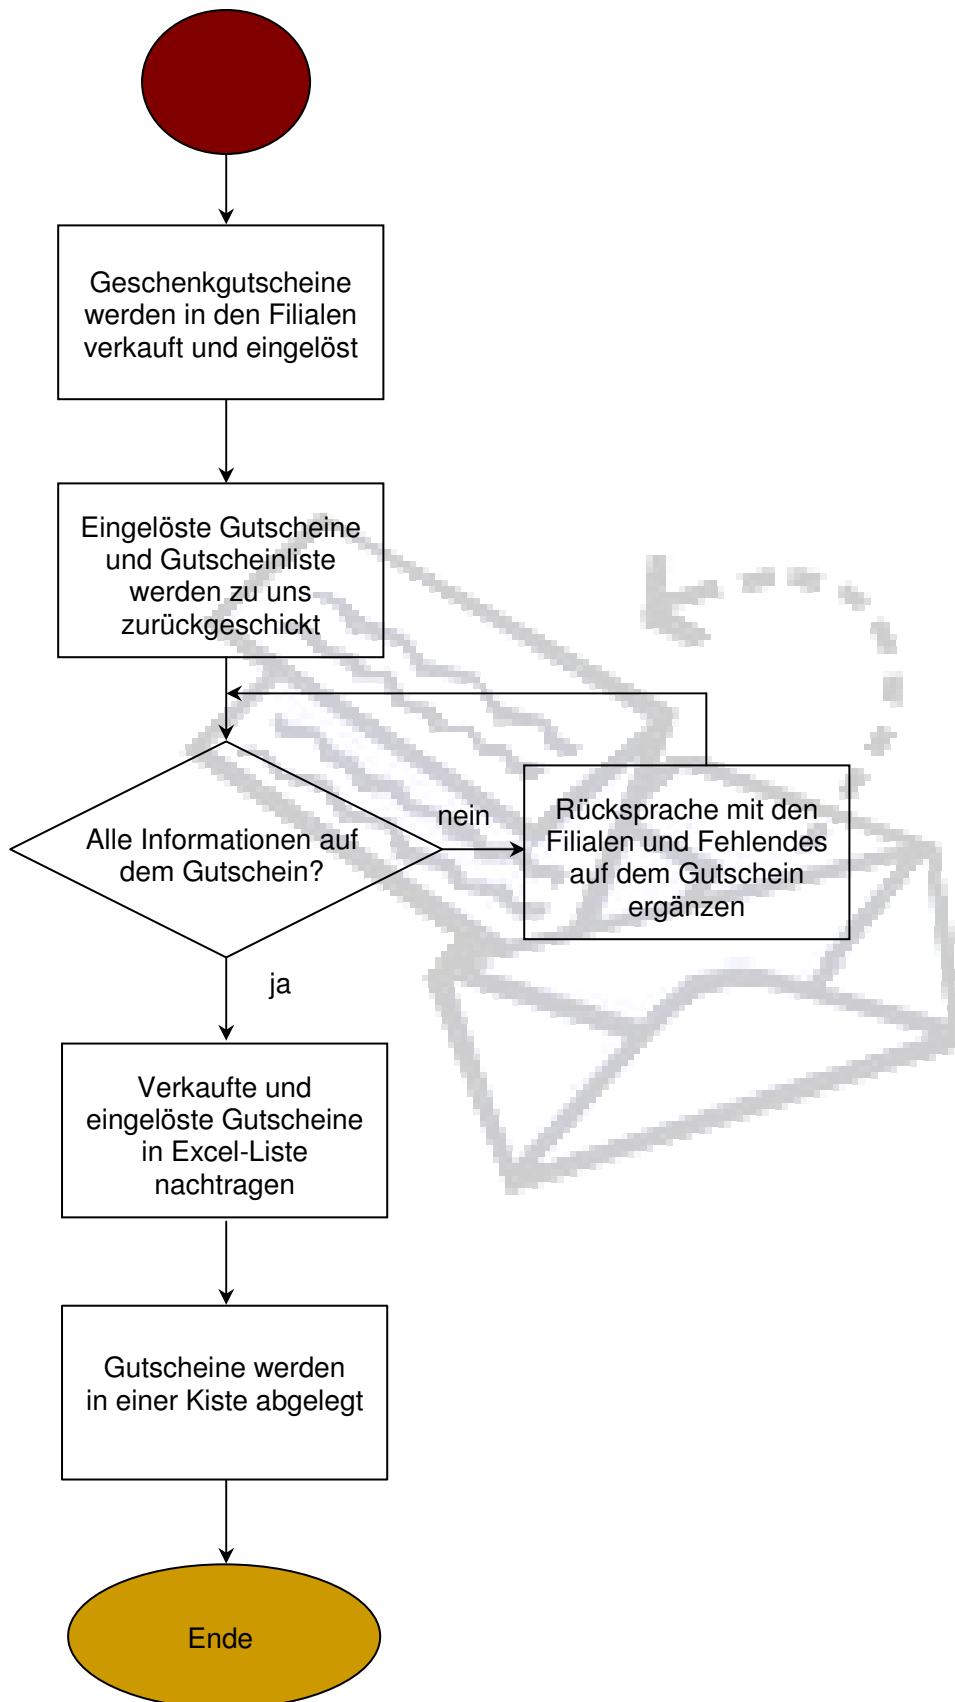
Geschenkgutscheine werden in den Filialen verkauft und eingelöst

Eingelöste Gutscheine und Gutscheinliste werden zu uns zurückgeschickt

Alle Informationen auf dem Gutschein?

nein

Rücksprache mit den Filialen und Fehlendes auf dem Gutschein ergänzen

ja

Verkaufte und eingelöste Gutscheine in Excel-Liste nachtragen

Gutscheine werden in einer Kiste abgelegt

Ende